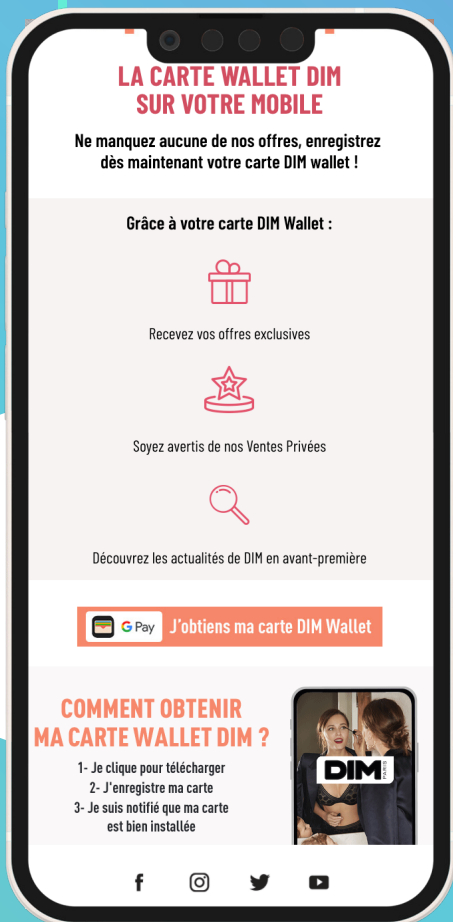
LA CARTE WALLET DIM
SUR VOTRE MOBILE

Ne manquez aucune de nos offres, enregistrez dès maintenant votre carte DIM wallet !

Grâce à votre carte DIM Wallet :

Recevez vos offres exclusives

Soyez avertis de nos Ventes Privées

Découvrez les actualités de DIM en avant-première

G Pay J'obtiens ma carte DIM Wallet

COMMENT OBTENIR
MA CARTE WALLET DIM ?

1- Je clique pour télécharger
2- J'enregistre ma carte
3- Je suis notifié que ma carte est bien installée

DIM PARIS